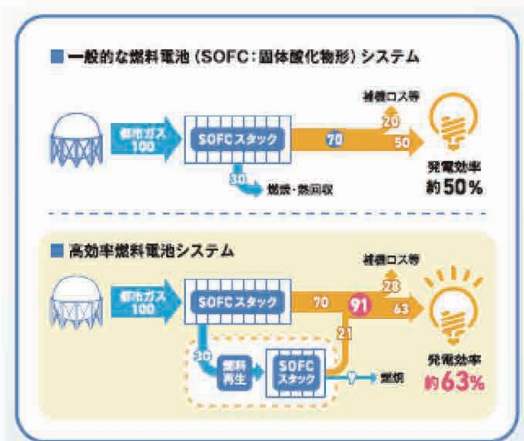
■一般的な燃料電池（SOFC：固体酸化物形）システム

都市ガス 100

SOFCスタック

70

補機ロス等

20

50

30

燃焼・熱回収

発電効率 約50％

■高効率燃料電池システム

都市ガス 100

SOFCスタック

70

91

補機ロス等

28

63

21

30

燃料再生

SOFCスタック

燃焼

発電効率 約63％